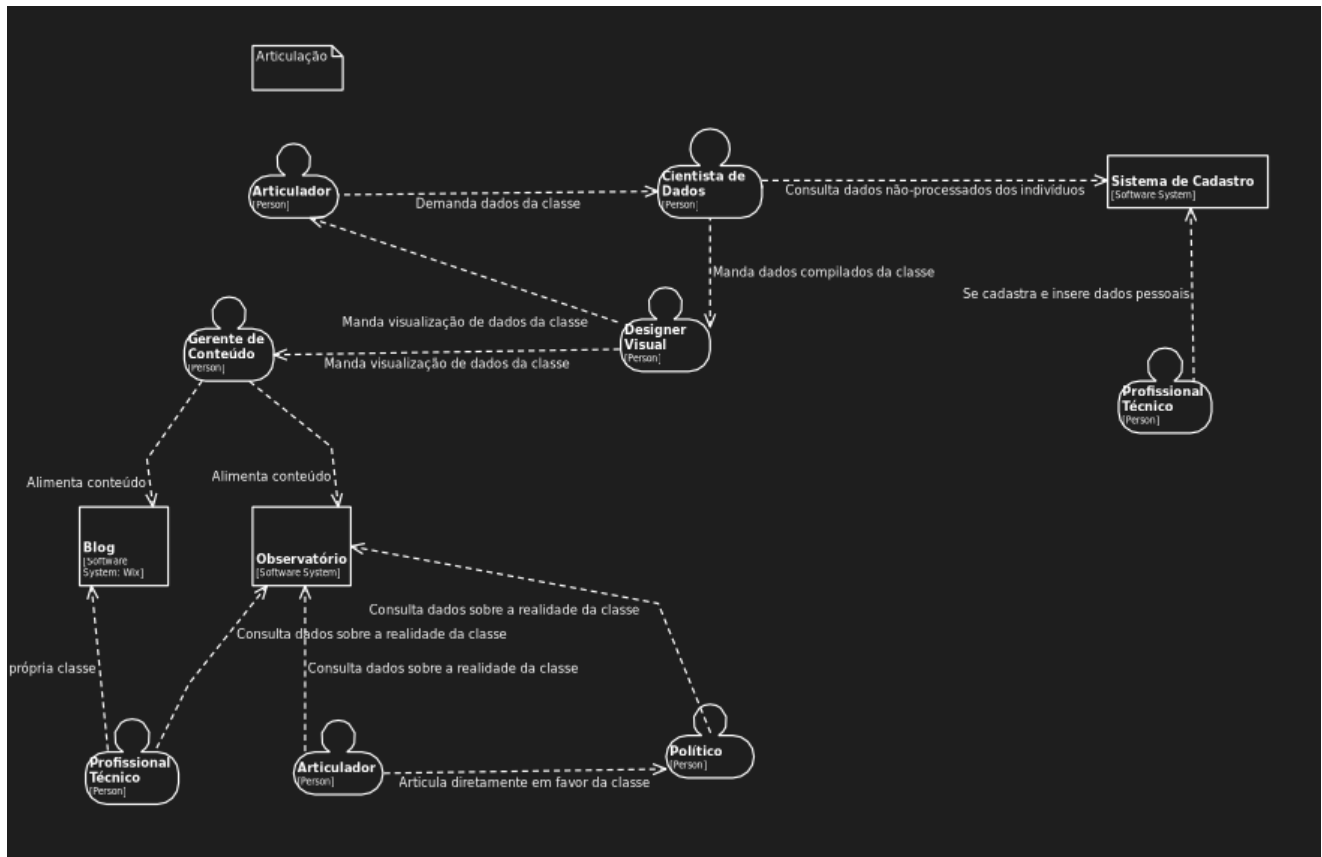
Articulação

Articulador
[Person]

Demanda dados da classe

Cientista de Dados
[Person]

Consulta dados não-processados dos indivíduos

Sistema de Cadastro
[Software System]

Manda dados compilados da classe

Se cadastra e insere dados pessoais

Manda visualização de dados da classe

Gerente de Conteúdo
[Person]

Designer Visual
[Person]

Manda visualização de dados da classe

Profissional Técnico
[Person]

Alimenta conteúdo

Alimenta conteúdo

Blog
[Software System: Wix]

Observatório
[Software System]

Consulta dados sobre a realidade da classe

Consulta dados sobre a realidade da classe

própria classe

Consulta dados sobre a realidade da classe

Profissional Técnico
[Person]

Articulador
[Person]

Articula diretamente em favor da classe

Político
[Person]